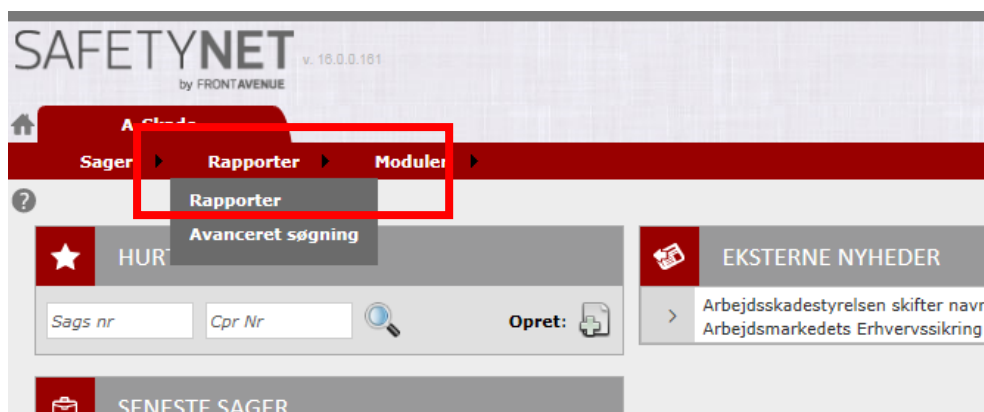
SAFETYNET v. 16.0.0.161
by FRONTAVENUE

A-Skade

Sager Rapporter Moduler

Rapporter
Avanceret søgning

HURT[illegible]

Sags nr
Cpr Nr
Opret:

EKSTERNE NYHEDER

Arbejdsskadestyrelsen skifter navr
Arbejdsmarkedets Erhvervssikring

SENESTE SAGER